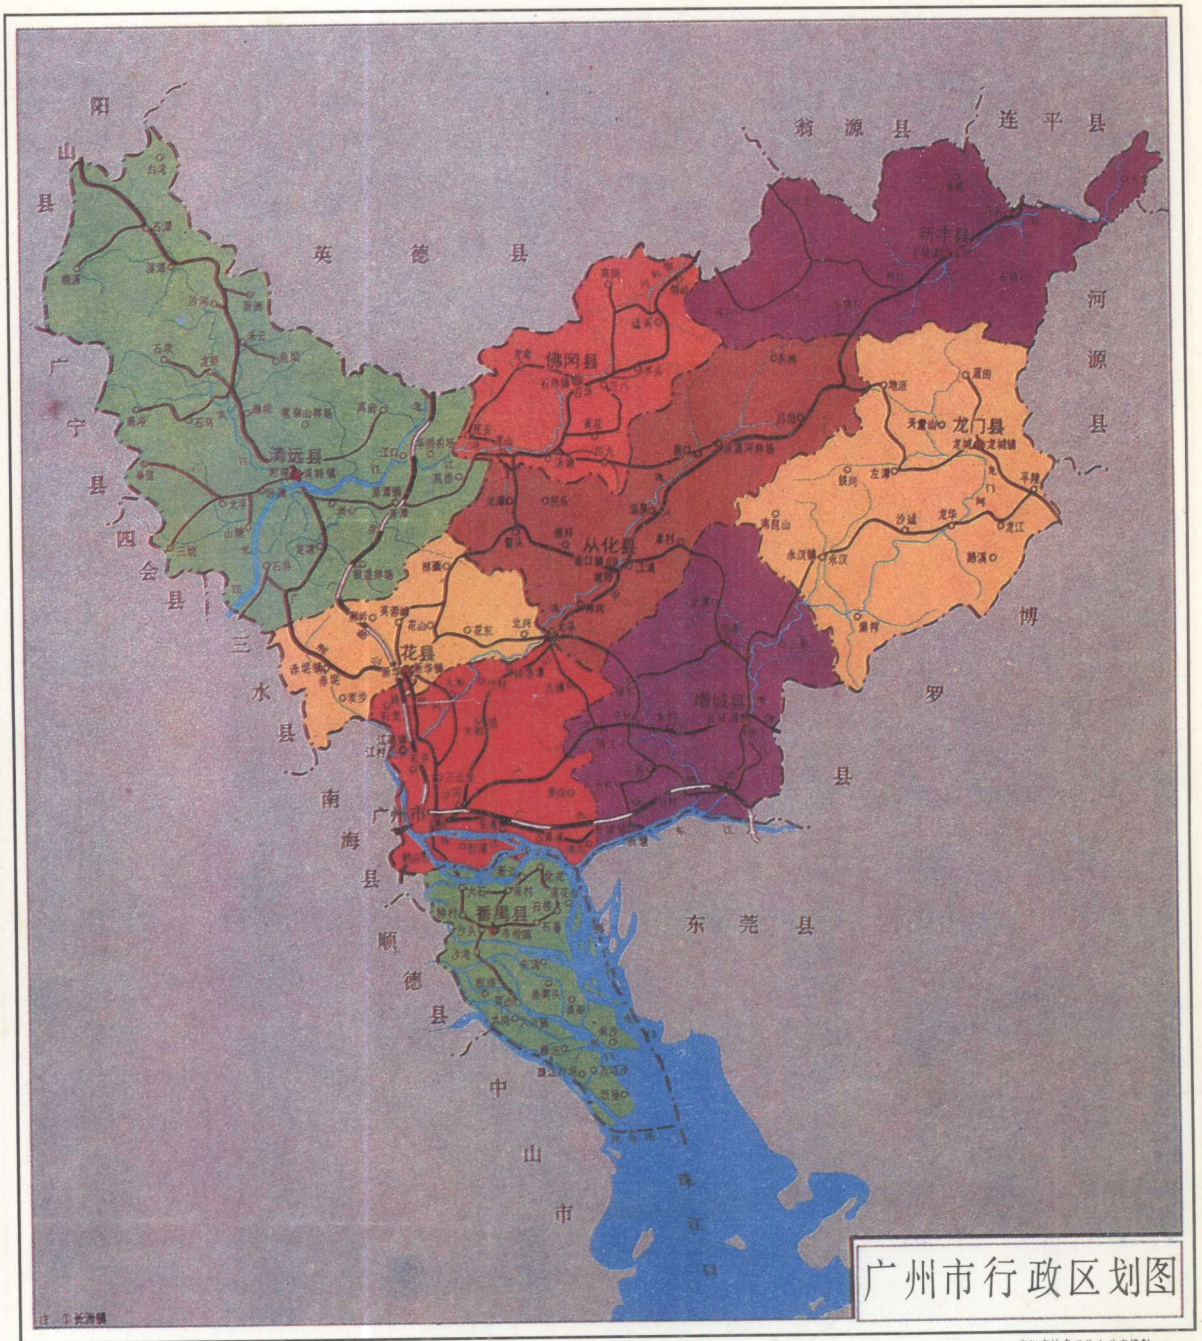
阳山县

翁源县

连平县

英德县

新丰县

河源县

广宁县

佛冈县

龙门县

清远县

四会县

从化县

三水县

花县

博罗县

增城县

南海县

广州市

番禺县

东莞县

顺德县

中山市

珠江口

注：①长洲镇

广州市行政区划图